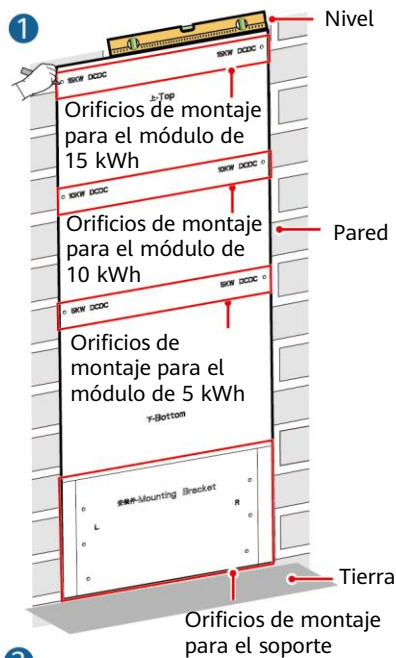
1

Nivel

15KW DCDC

15KW DCDC

Top

Orificios de montaje para el módulo de 15 kWh

10KW DCDC

10KW DCDC

Orificios de montaje para el módulo de 10 kWh

Pared

5KW DCDC

5KW DCDC

Orificios de montaje para el módulo de 5 kWh

Bottom

安装件 Mounting Bracket

L

R

Tierra

Orificios de montaje para el soporte

2